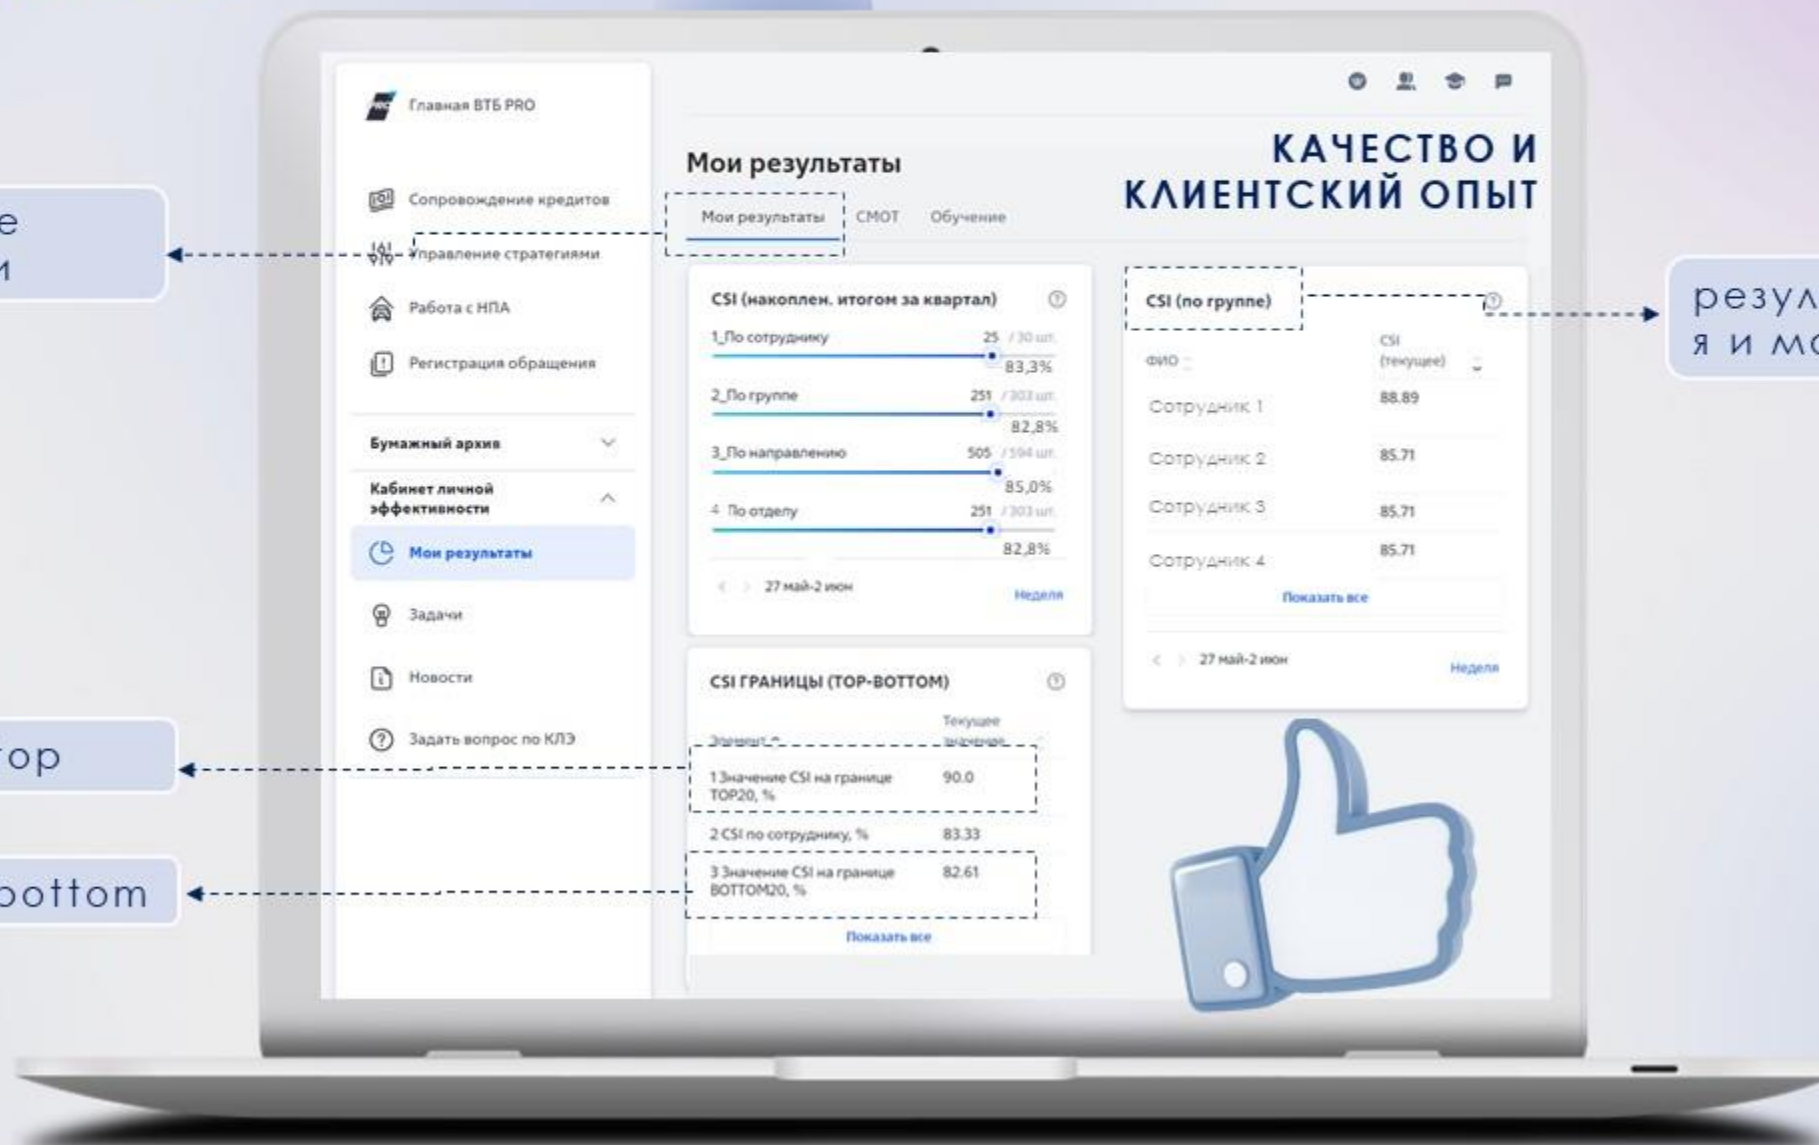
е
и

ор

bottom

Главная ВТБ PRO

Сопровождение кредитов

Управление стратегиями

Работа с НПА

Регистрация обращения

Бумажный архив

Кабинет личной эффективности

Мои результаты

Задачи

Новости

Задать вопрос по КЛЭ

Мои результаты

КАЧЕСТВО И КЛИЕНТСКИЙ ОПЫТ

Мои результаты СМОТ Обучение

CSI (накоплен. итогом за квартал)

1_По сотруднику 25 / 30 шт. 83,3%

2_По группе 251 / 303 шт. 82,8%

3_По направлению 505 / 594 шт. 85,0%

4 По отделу 251 / 303 шт. 82,8%

27 май-2 июн Неделя

CSI (по группе)

| ФИО | CSI (текущее) |
|---|---|
| Сотрудник 1 | 88.89 |
| Сотрудник 2 | 85.71 |
| Сотрудник 3 | 85.71 |
| Сотрудник 4 | 85.71 |

Показать все

27 май-2 июн Неделя

CSI ГРАНИЦЫ (TOP-BOTTOM)

| Элемент | Текущее значение |
|---|---|
| 1 Значение CSI на границе TOP20, % | 90.0 |
| 2 CSI по сотруднику, % | 83.33 |
| 3 Значение CSI на границе BOTTOM20, % | 82.61 |

Показать все

резул
я и мо